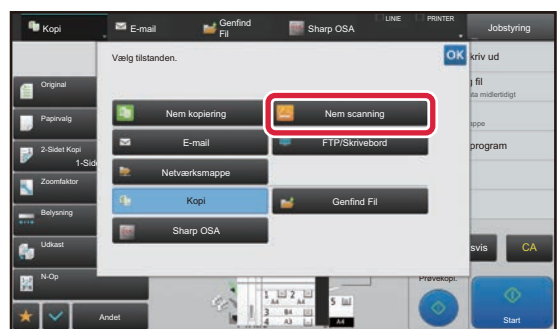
Kopi
E-mail
Genfind Fil
Sharp OSA
LINE
PRINTER
Jobstyring
Vælg tilstanden.
OK
kriv ud
g fil
a midlertidigt
mappe
program
Original
Papirvalg
2-Sidet Kopi
1-Side
Zoomfaktor
Belysning
Udkast
N-Op
Andet
Nem kopiering
Nem scanning
E-mail
FTP/Skrivebord
Netværksmappe
Kopi
Genfind Fil
Sharp OSA
svis
CA
Prøvekopi.
Start
A4
A3
B4
5